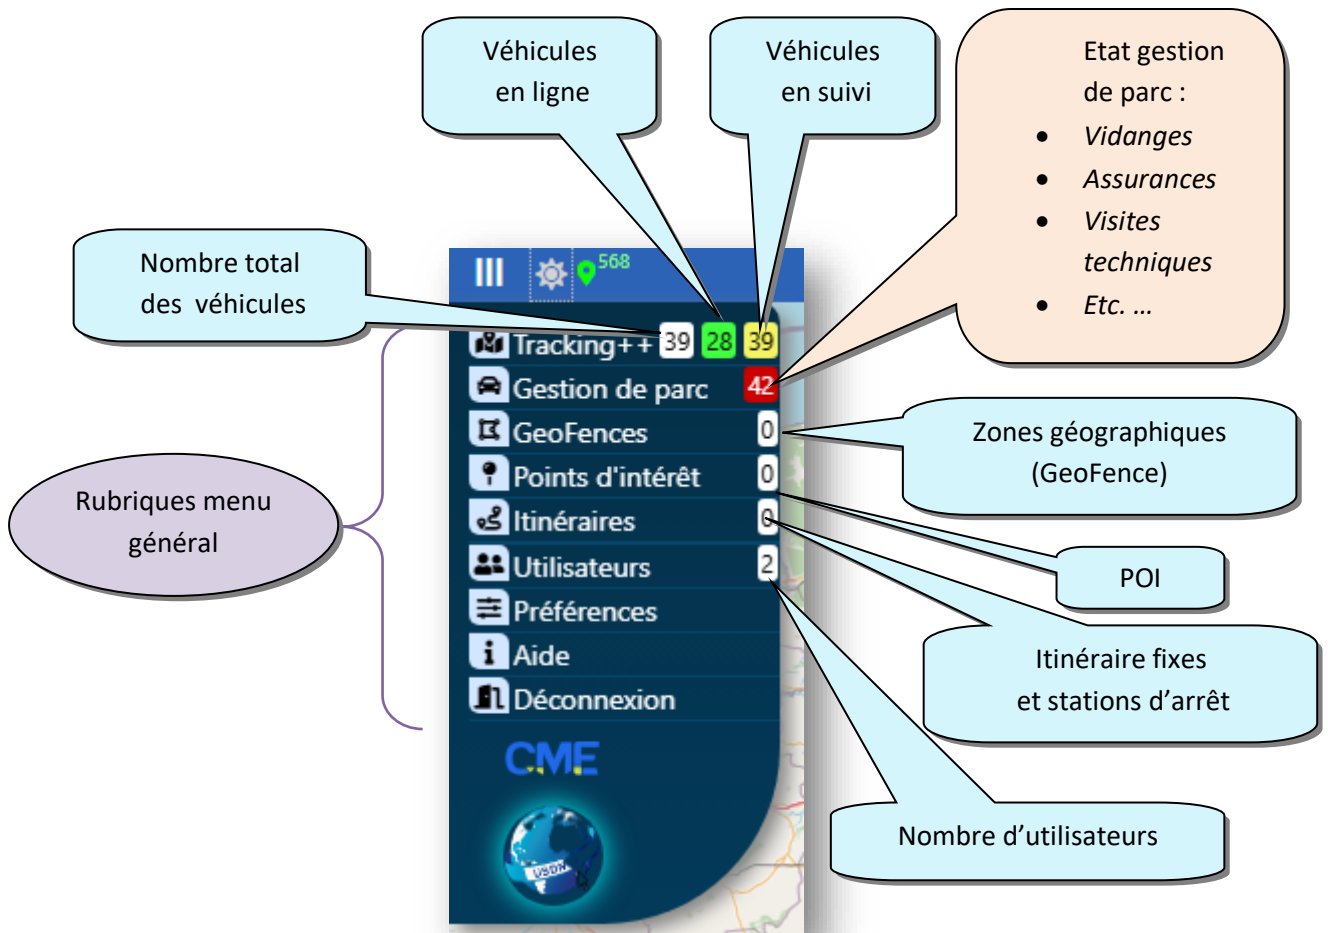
Véhicules en ligne

Véhicules en suivi

Etat gestion de parc :

- *Vidanges*
- *Assurances*
- *Visites techniques*
- *Etc. …*

Nombre total des véhicules

568

Tracking++ 39 28 39

Gestion de parc 42

GeoFences 0

Points d'intérêt 0

Itinéraires 0

Utilisateurs 2

Préférences

Aide

Déconnexion

CME

VSDK

Rubriques menu général

Zones géographiques (GeoFence)

POI

Itinéraire fixes et stations d'arrêt

Nombre d'utilisateurs